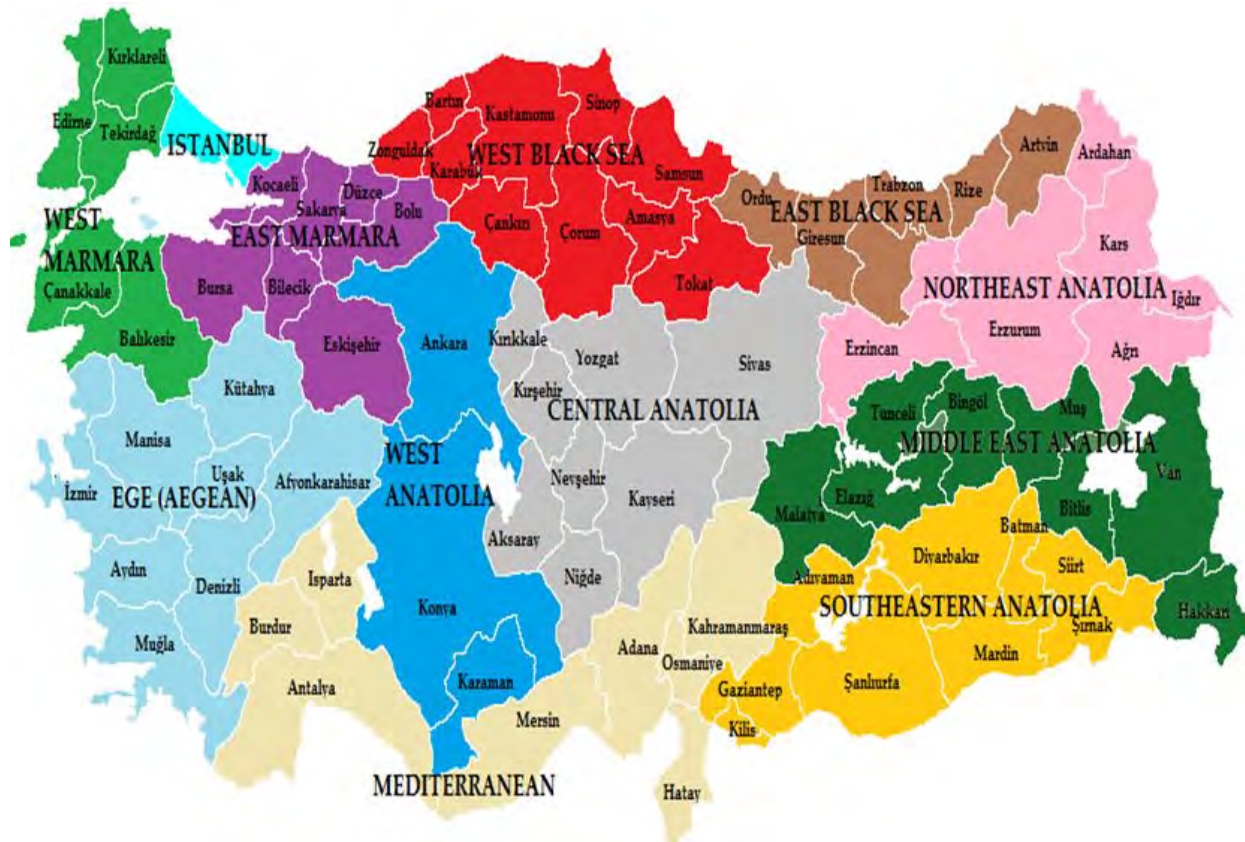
Kırklareli
Edirne
Tekirdağ
ISTANBUL
Bartın
Kastamonu
Sinop
WEST BLACK SEA
Zonguldak
Karabük
Samsun
Artvin
Ardahan
Trabzon
Rize
Ordu
EAST BLACK SEA
Giresun
Kocaeli
Düzce
Sakarya
Bolu
WEST MARMARA
EAST MARMARA
Çankırı
Çorum
Amasya
Tokat
Kars
Bursa
Bilecik
Çanakkale
NORTHEAST ANATOLIA
Iğdır
Erzurum
Balıkesir
Eskişehir
Ankara
Kırıkkale
Yozgat
Sivas
Erzincan
Ağrı
Kütahya
Kırşehir
CENTRAL ANATOLIA
Tunceli
Bingöl
Muş
Manisa
MIDDLE EAST ANATOLIA
Uşak
WEST ANATOLIA
Afyonkarahisar
Nevşehir
Van
İzmir
EGE (AEGEAN)
Kayseri
Elazığ
Malatya
Bitlis
Batman
Aksaray
Diyarbakır
Aydın
Denizli
Niğde
Siirt
Isparta
Adıyaman
SOUTHEASTERN ANATOLIA
Burdur
Konya
Kahramanmaraş
Hakkari
Muğla
Adana
Şırnak
Osmaniye
Mardin
Gaziantep
Şanlıurfa
Antalya
Karaman
Mersin
Kilis
MEDITERRANEAN
Hatay